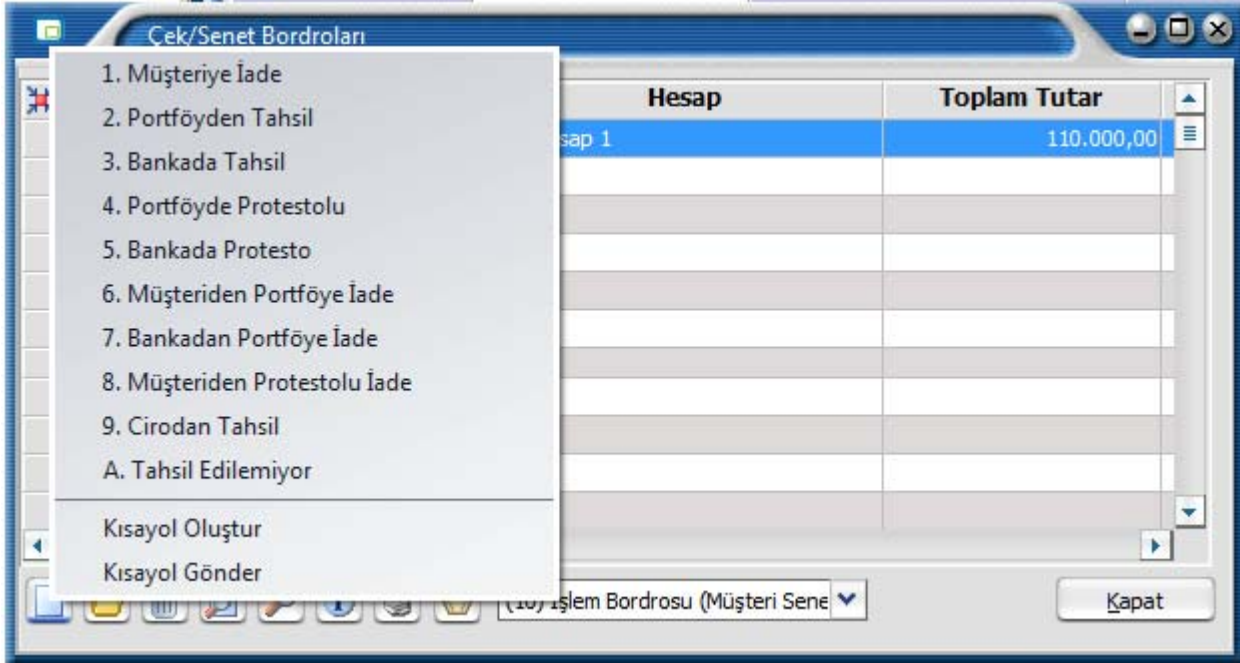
Çek/Senet Bordroları

1. Müşteriye İade
2. Portföyden Tahsil
3. Bankada Tahsil
4. Portföyde Protestolu
5. Bankada Protesto
6. Müşteriden Portföye İade
7. Bankadan Portföye İade
8. Müşteriden Protestolu İade
9. Cirodan Tahsil
A. Tahsil Edilemiyor

Kısayol Oluştur
Kısayol Gönder

| Hesap | Toplam Tutar |
|---|---|
| sap 1 | 110.000,00 |

(10) İşlem Bordrosu (Müşteri Sene

Kapat